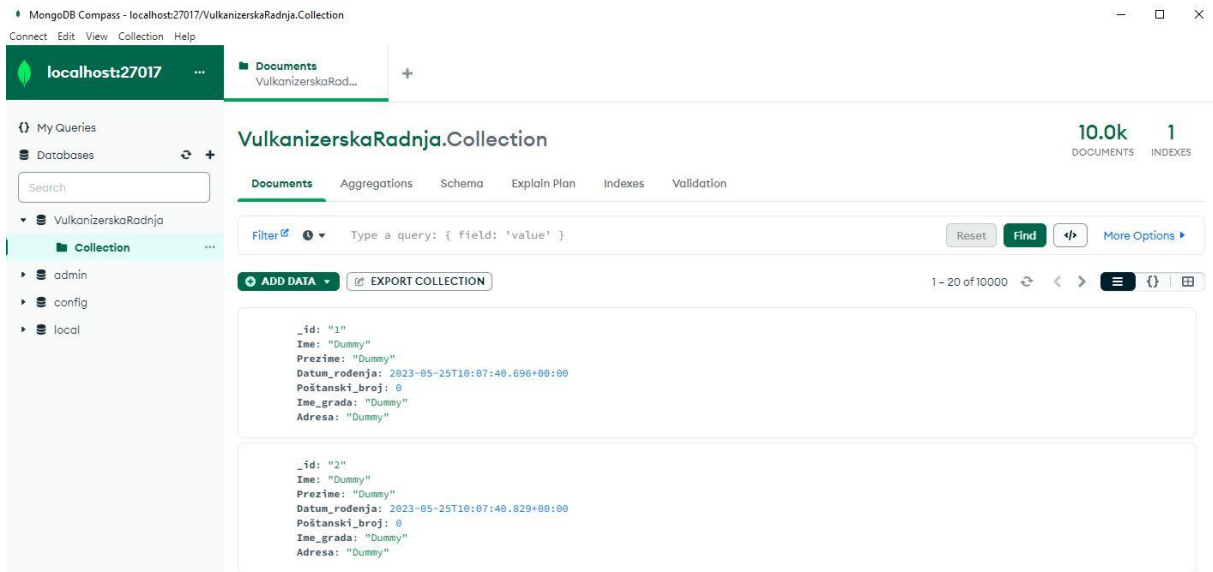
MongoDB Compass - localhost:27017/VulkanizerskaRadnja.Collection

Connect Edit View Collection Help

localhost:27017 ...

Documents
VulkanizerskaRad...

+

{} My Queries

Databases

Search

VulkanizerskaRadnja

Collection ...

admin

config

local

VulkanizerskaRadnja.Collection

10.0k DOCUMENTS

1 INDEXES

Documents Aggregations Schema Explain Plan Indexes Validation

Filter Type a query: { field: 'value' }

Reset Find More Options

ADD DATA EXPORT COLLECTION

1 – 20 of 10000

_id: "1"
Ime: "Dummy"
Prezime: "Dummy"
Datum_rodenja: 2023-05-25T10:07:40.696+00:00
Poštanski_broj: 0
Ime_grada: "Dummy"
Adresa: "Dummy"

_id: "2"
Ime: "Dummy"
Prezime: "Dummy"
Datum_rodenja: 2023-05-25T10:07:40.829+00:00
Poštanski_broj: 0
Ime_grada: "Dummy"
Adresa: "Dummy"